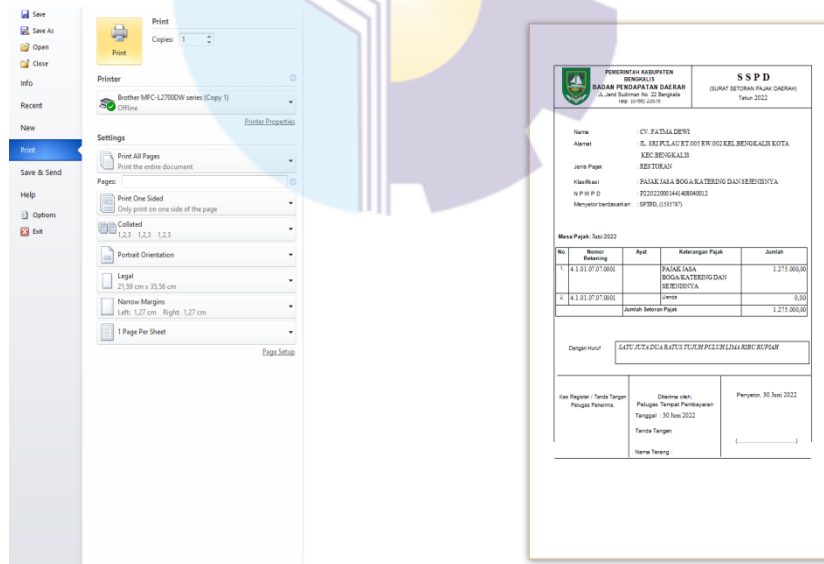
Save
Save As
Open
Close
Info
Recent
New
Print
Save & Send
Help
Options
Exit

Print
Copies: 1
Print

Printer
Brother MFC-L2700DW series (Copy 1)
Offline
Printer Properties

Settings
Print All Pages
Print the entire document
Pages:
Print One Sided
Only print on one side of the page
Collated
1,2,3 1,2,3 1,2,3
Portrait Orientation
Legal
21,59 cm x 35,56 cm
Narrow Margins
Left: 1,27 cm Right: 1,27 cm
1 Page Per Sheet
Page Setup

PEMERINTAH KABUPATEN BENGKALIS
BADAN PENDAPATAN DAERAH
Jl. Jend Sudirman No. 22 Bengkalis
telp. (0766) 23615

SSPD
(SURAT SETORAN PAJAK DAERAH)
Tahun 2022

Nama : CV. FATMA DEWI
Alamat : JL. SRI PULAU RT.003 RW.002 KEL BENGKALIS KOTA KEC BENGKALIS
Jenis Pajak : RESTORAN
Klasifikasi : PAJAK JASA BOGA/KATERING DAN SEJENISNYA
N P W P D : P22022000144140804012
Menyetor berdasarkan : SPTPD, (1535787)

Masa Pajak: Juni 2022

| No. | Nomor Rekening | Ayat | Keterangan Pajak | Jumlah |
|---|---|---|---|---|
| 1. | 4.1.01.07.07.0001 | | PAJAK JASA BOGA/KATERING DAN SEJENISNYA | 1.275.000,00 |
| 2. | 4.1.01.07.07.0001 | | Denda | 0,00 |
| | | | Jumlah Setoran Pajak | 1.275.000,00 |

Dengan Huruf SATU JUTA DUA RATUS TUJUH PULUH LIMA RIBU RUPIAH

Kas Register / Tanda Tangan Petugas Penerima.

Diterima oleh,
Petugas Tempat Pembayaran
Tanggal : 30 Juni 2022
Tanda Tangan :
Nama Terang :

Penyetor, 30 Juni 2022
(.............................)